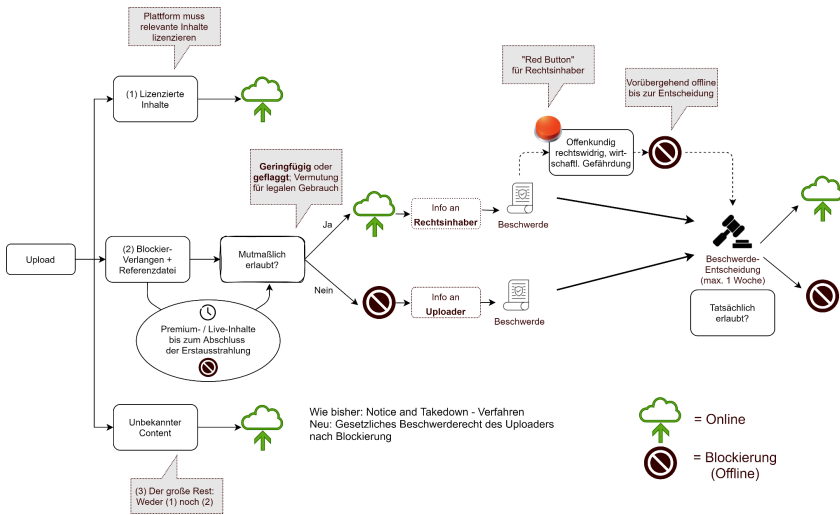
Plattform muss relevante Inhalte lizenzieren

(1) Lizenzierte Inhalte

"Red Button" für Rechtsinhaber

Vorübergehend offline bis zur Entscheidung

Offenkundig rechtswidrig, wirtschaftl. Gefährdung

**Geringfügig** oder **geflaggt**: Vermutung für legalen Gebrauch

Upload

(2) Blockier-Verlangen + Referenzdatei

Mutmaßlich erlaubt?

Ja

Nein

Info an **Rechtsinhaber**

Beschwerde

Info an **Uploader**

Beschwerde

Beschwerde-Entscheidung (max. 1 Woche)

Tatsächlich erlaubt?

Premium- / Live-Inhalte bis zum Abschluss der Erstausstrahlung

Unbekannter Content

(3) Der große Rest: Weder (1) noch (2)

Wie bisher: Notice and Takedown - Verfahren
Neu: Gesetzliches Beschwerderecht des Uploaders nach Blockierung

= Online

= Blockierung (Offline)